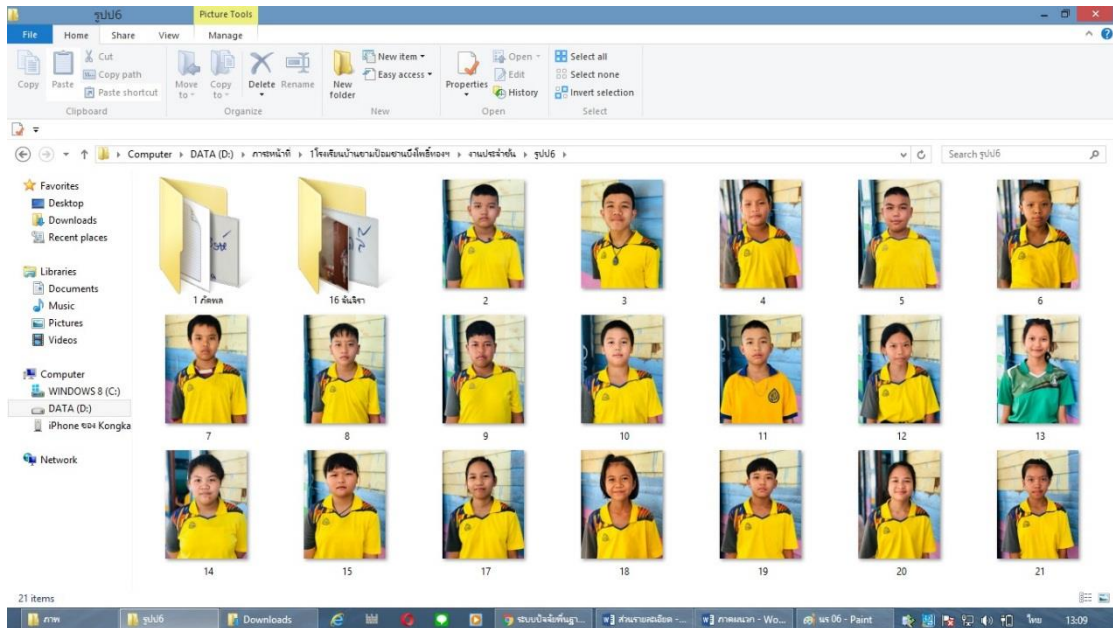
รูป6

Picture Tools

File Home Share View Manage

Copy Paste Cut Copy path Paste shortcut
Clipboard

Move to Copy to Delete Rename
Organize

New folder New item Easy access
New

Properties Open Edit History
Open

Select all Select none Invert selection
Select

Computer ▸ DATA (D:) ▸ ภาระหน้าที่ ▸ 1โรงเรียนบ้านยามป้อมยามบึงไพร์ทองฯ ▸ งานประจำวัน ▸ รูป6 ▸

Search รูป6

Favorites
Desktop
Downloads
Recent places

Libraries
Documents
Music
Pictures
Videos

Computer
WINDOWS 8 (C:)
DATA (D:)
iPhone ของ Kongka

Network

1 ภัคพล
16 จันจิรา
2
3
4
5
6
7
8
9
10
11
12
13
14
15
17
18
19
20
21

21 items

ภาพ
รูป6
Downloads
ระบบบันทึกพื้นฐา...
ส่วนรายละเอียด -...
ภาคผนวก - Wo...
นร 06 - Paint
ไทย
13:09